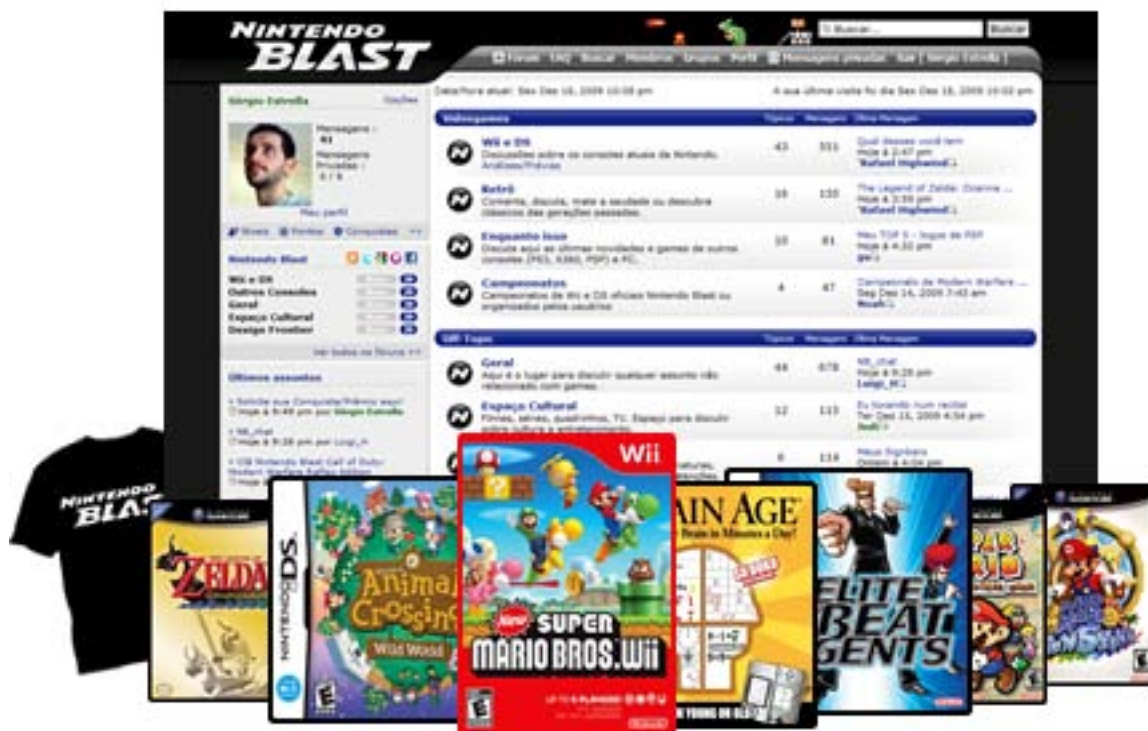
NINTENDO BLAST

Buscar

Fórum FAQ Buscar Membros Grupos Perfil Mensagens privadas Sair [ Sergio Estrella ]

Sérgio Estrella Opções

Mensagens : 93
Mensagens Privadas : 0 / 0

Meu perfil

Nintendo Blast

Wii e DS
Outros Consoles
Geral
Espaço Cultural
Design Frontier

Ver todos os fóruns

Últimos assuntos

Data/hora atual: Sex Dez 18, 2009 10:08 pm

A sua última visita foi dia Sex Dez 18, 2009 10:02 pm

Videogames Tópicos Mensagens Última Mensagem

| | Tópicos | Mensagens | Última Mensagem |
|---|---|---|---|
| Wii e DS Discussões sobre os consoles atuais da Nintendo. | 43 | 331 | Qual desses você tem Hoje à 3:47 pm |
| Retrô | 16 | 133 | The Legend of Zelda: Ocarina ... Hoje à 3:59 pm |
| Enquanto isso | 10 | 81 | Meu TOP 5 - Jogos de PSP Hoje à 4:32 pm |
| Campeonatos | 4 | 47 | Campeonato de Modern Warfare ... Seg Dez 14, 2009 7:43 am |

Off-Topic Tópicos Mensagens Última Mensagem

| | Tópicos | Mensagens | Última Mensagem |
|---|---|---|---|
| Geral Aqui é o lugar para discutir qualquer assunto não relacionado com games. | 44 | 678 | NB_chat Hoje à 9:28 pm |
| Espaço Cultural | 12 | 113 | Eu tocando num recital Ter Dez 15, 2009 4:54 pm |
| | 6 | 114 | Meus Signbars Ontem à 4:04 pm |

NINTENDO BLAST

ZELDA

NINTENDODS

Animal Crossing Wild World

Wii

New SUPER MARIO BROS. Wii

BRAIN AGE

ELITE BEAT AGENTS